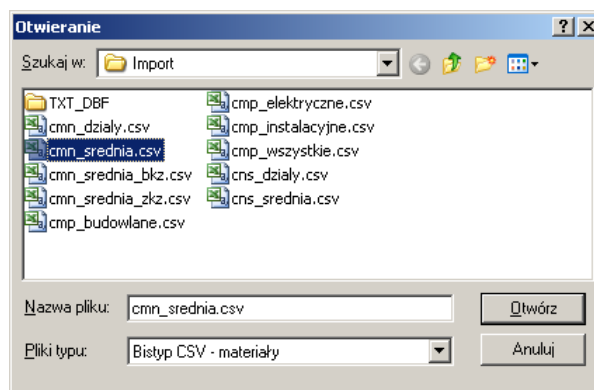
Otwieranie

?

X

Szukaj w: Import

TXT_DBF
cmn_dzialy.csv
cmn_srednia.csv
cmn_srednia_bkz.csv
cmn_srednia_zkz.csv
cmp_budowlane.csv

cmp_elektryczne.csv
cmp_instalacyjne.csv
cmp_wszystkie.csv
cns_dzialy.csv
cns_srednia.csv

Nazwa pliku: cmn_srednia.csv

Otwórz

Pliki typu: Bistyp CSV - materiały

Anuluj